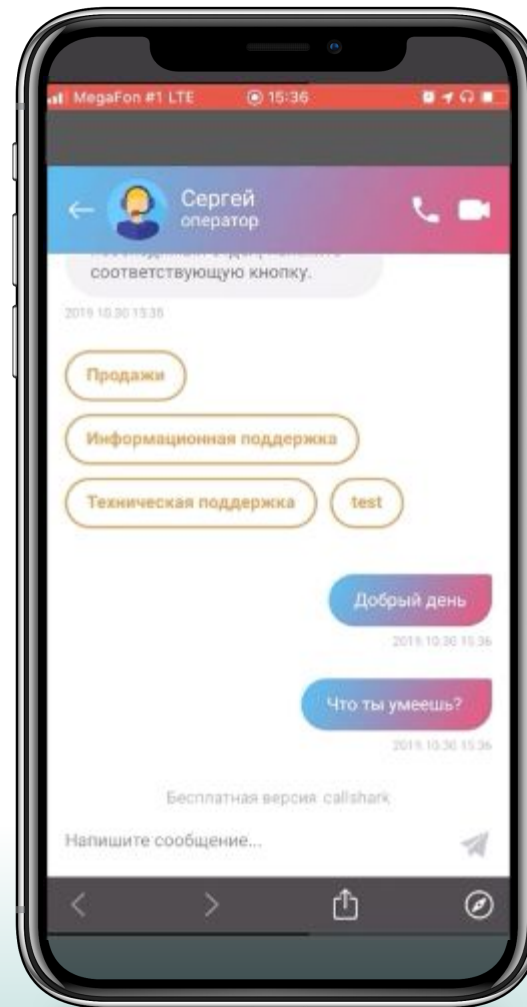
MegaFon #1 LTE 15:36

Сергей
оператор

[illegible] соответствующую кнопку.

2019.10.30 15:36

Продажи

Информационная поддержка

Техническая поддержка

test

Добрый день

2019.10.30 15:36

Что ты умеешь?

2019.10.30 15:36

Бесплатная версия callshark

Напишите сообщение...